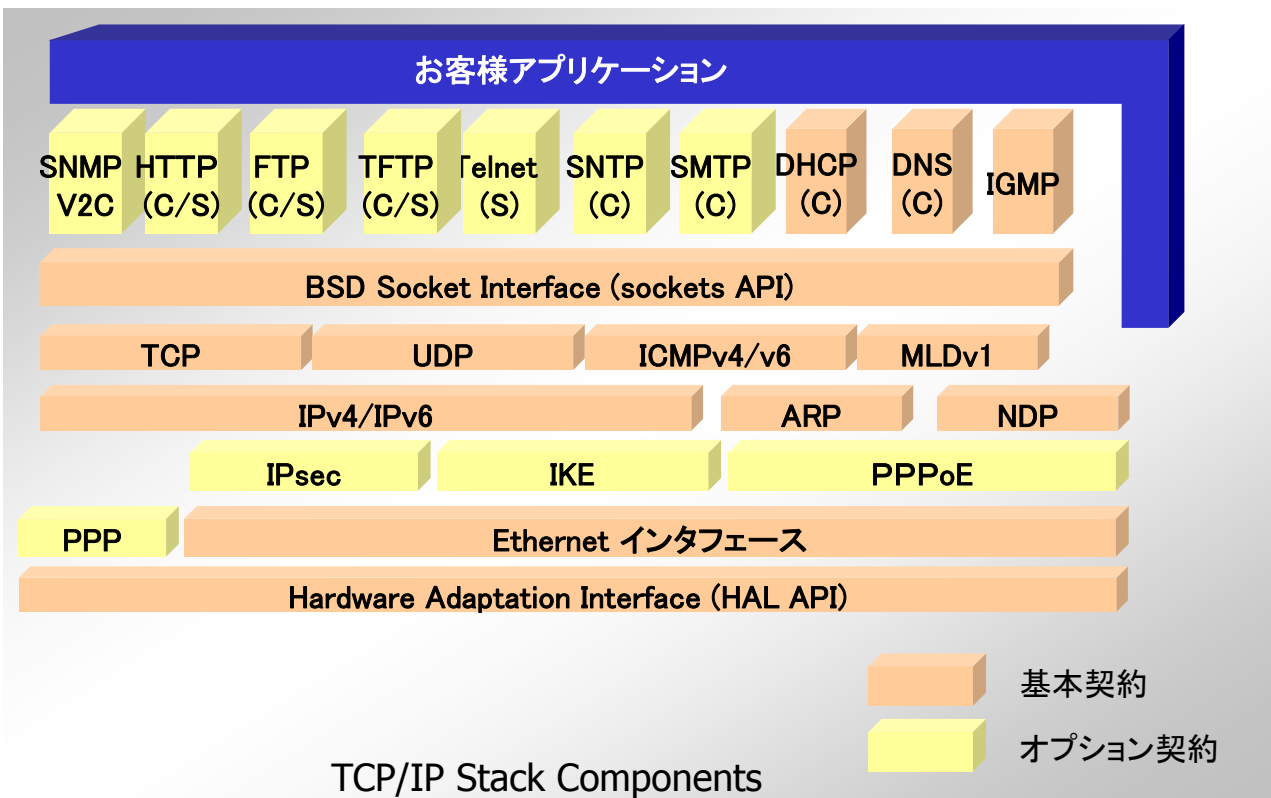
お客様アプリケーション

SNMP V2C

HTTP (C/S)

FTP (C/S)

TFTP (C/S)

Telnet (S)

SNTP (C)

SMTP (C)

DHCP (C)

DNS (C)

IGMP

BSD Socket Interface (sockets API)

TCP

UDP

ICMPv4/v6

MLDv1

IPv4/IPv6

ARP

NDP

IPsec

IKE

PPPoE

PPP

Ethernet インタフェース

Hardware Adaptation Interface (HAL API)

基本契約

オプション契約

TCP/IP Stack Components